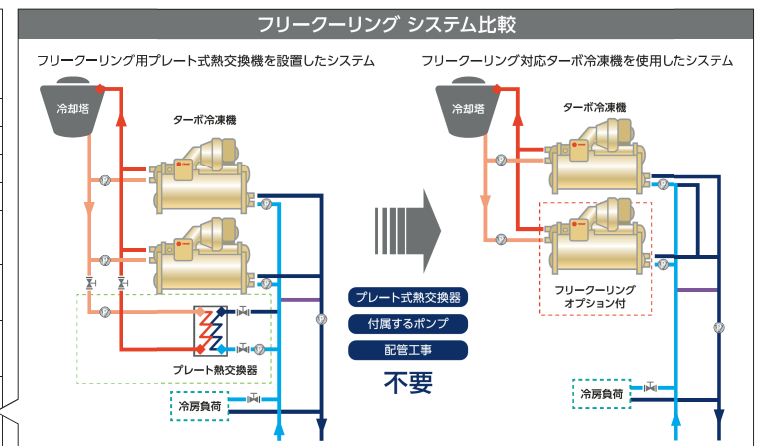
フリークーリング システム比較

フリークーリング用プレート式熱交換機を設置したシステム

冷却塔

ターボ冷凍機

プレート熱交換器

冷房負荷

プレート式熱交換器

付属するポンプ

配管工事

不要

フリークーリング対応ターボ冷凍機を使用したシステム

冷却塔

ターボ冷凍機

フリークーリング
オプション付

冷房負荷